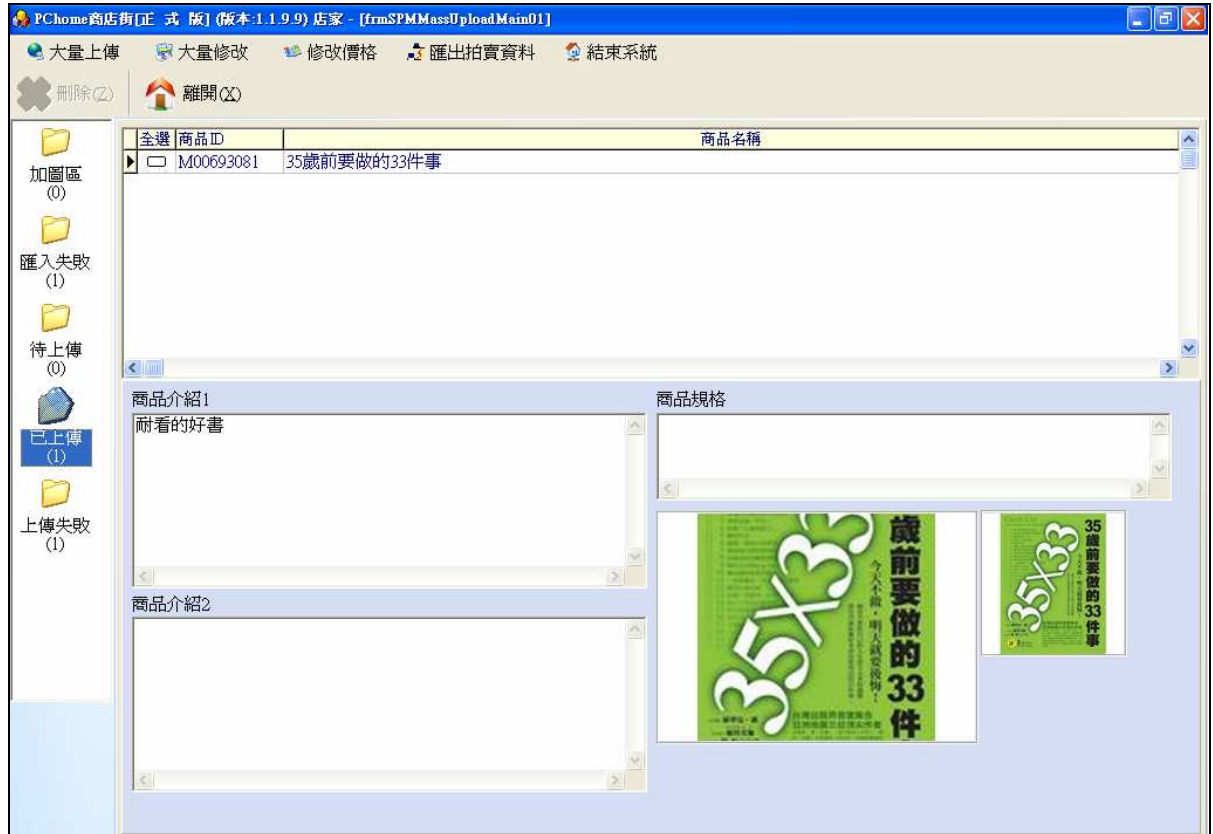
PChome商店街[正 式 版] (版本:1.1.9.9) 店家 - [frmSPMMassUploadMain01]

大量上傳 大量修改 修改價格 匯出拍賣資料 結束系統

刪除(Z) 離開(X)

加圖區 (0)

匯入失敗 (1)

待上傳 (0)

已上傳 (1)

上傳失敗 (1)

| 全選 | 商品ID | 商品名稱 |
|---|---|---|
| | M00693081 | 35歲前要做的33件事 |

商品介紹1

耐看的好書

商品介紹2

商品規格

35X33 歲前要做的33件

今天不做，明天就要後悔！

35 歲前要做的33件事

35X33